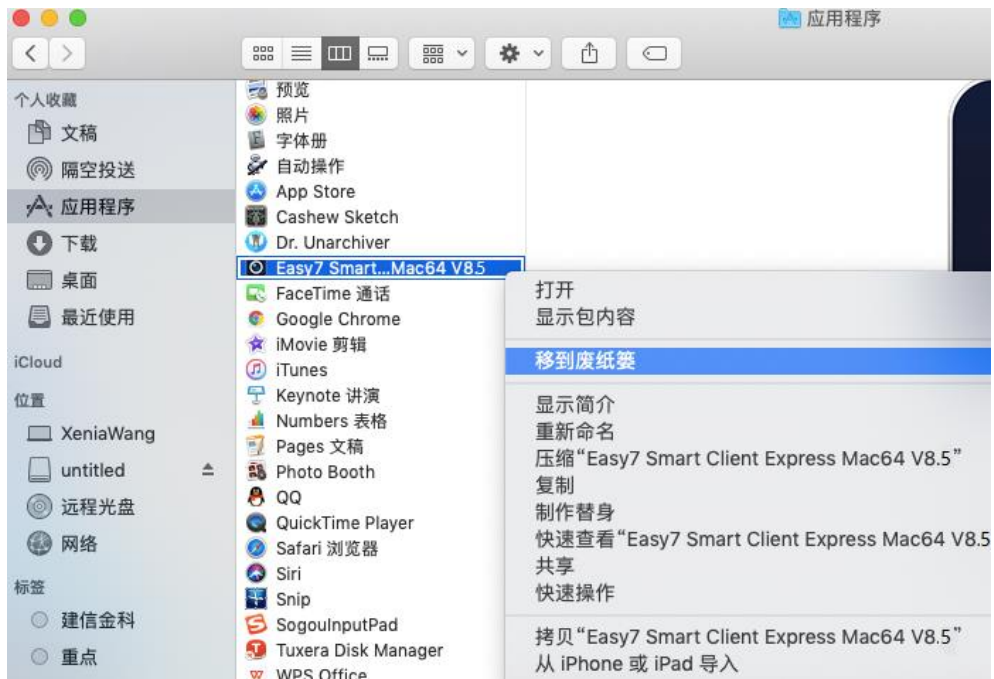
应用程序

个人收藏
文稿
隔空投送
应用程序
下载
桌面
最近使用
iCloud
位置
XeniaWang
untitled
远程光盘
网络
标签
建信金科
重点

预览
照片
字体册
自动操作
App Store
Cashew Sketch
Dr. Unarchiver
Easy7 Smart...Mac64 V8.5
FaceTime 通话
Google Chrome
iMovie 剪辑
iTunes
Keynote 讲演
Numbers 表格
Pages 文稿
Photo Booth
QQ
QuickTime Player
Safari 浏览器
Siri
Snip
SogouInputPad
Tuxera Disk Manager
WPS Office

打开
显示包内容
移到废纸篓
显示简介
重新命名
压缩"Easy7 Smart Client Express Mac64 V8.5"
复制
制作替身
快速查看"Easy7 Smart Client Express Mac64 V8.5
共享
快速操作
拷贝"Easy7 Smart Client Express Mac64 V8.5"
从 iPhone 或 iPad 导入